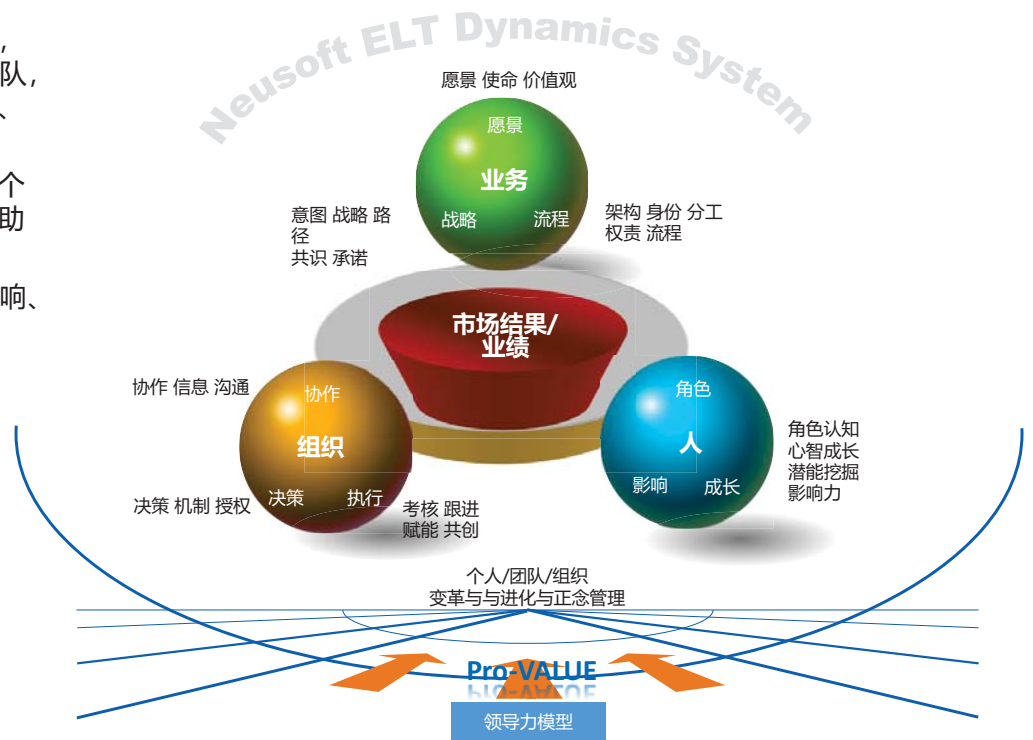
，
队，
、
个
助
响、

Neusoft ELT Dynamics System

愿景 使命 价值观

愿景
业务
战略
流程

意图 战略 路径
共识 承诺

架构 身份 分工
权责 流程

市场结果/
业绩

协作 信息 沟通

协作
组织
决策
执行

决策 机制 授权

考核 跟进
赋能 共创

角色
人
影响
成长

角色认知
心智成长
潜能挖掘
影响力

个人/团队/组织
变革与与进化与正念管理

Pro-VALUE

领导力模型